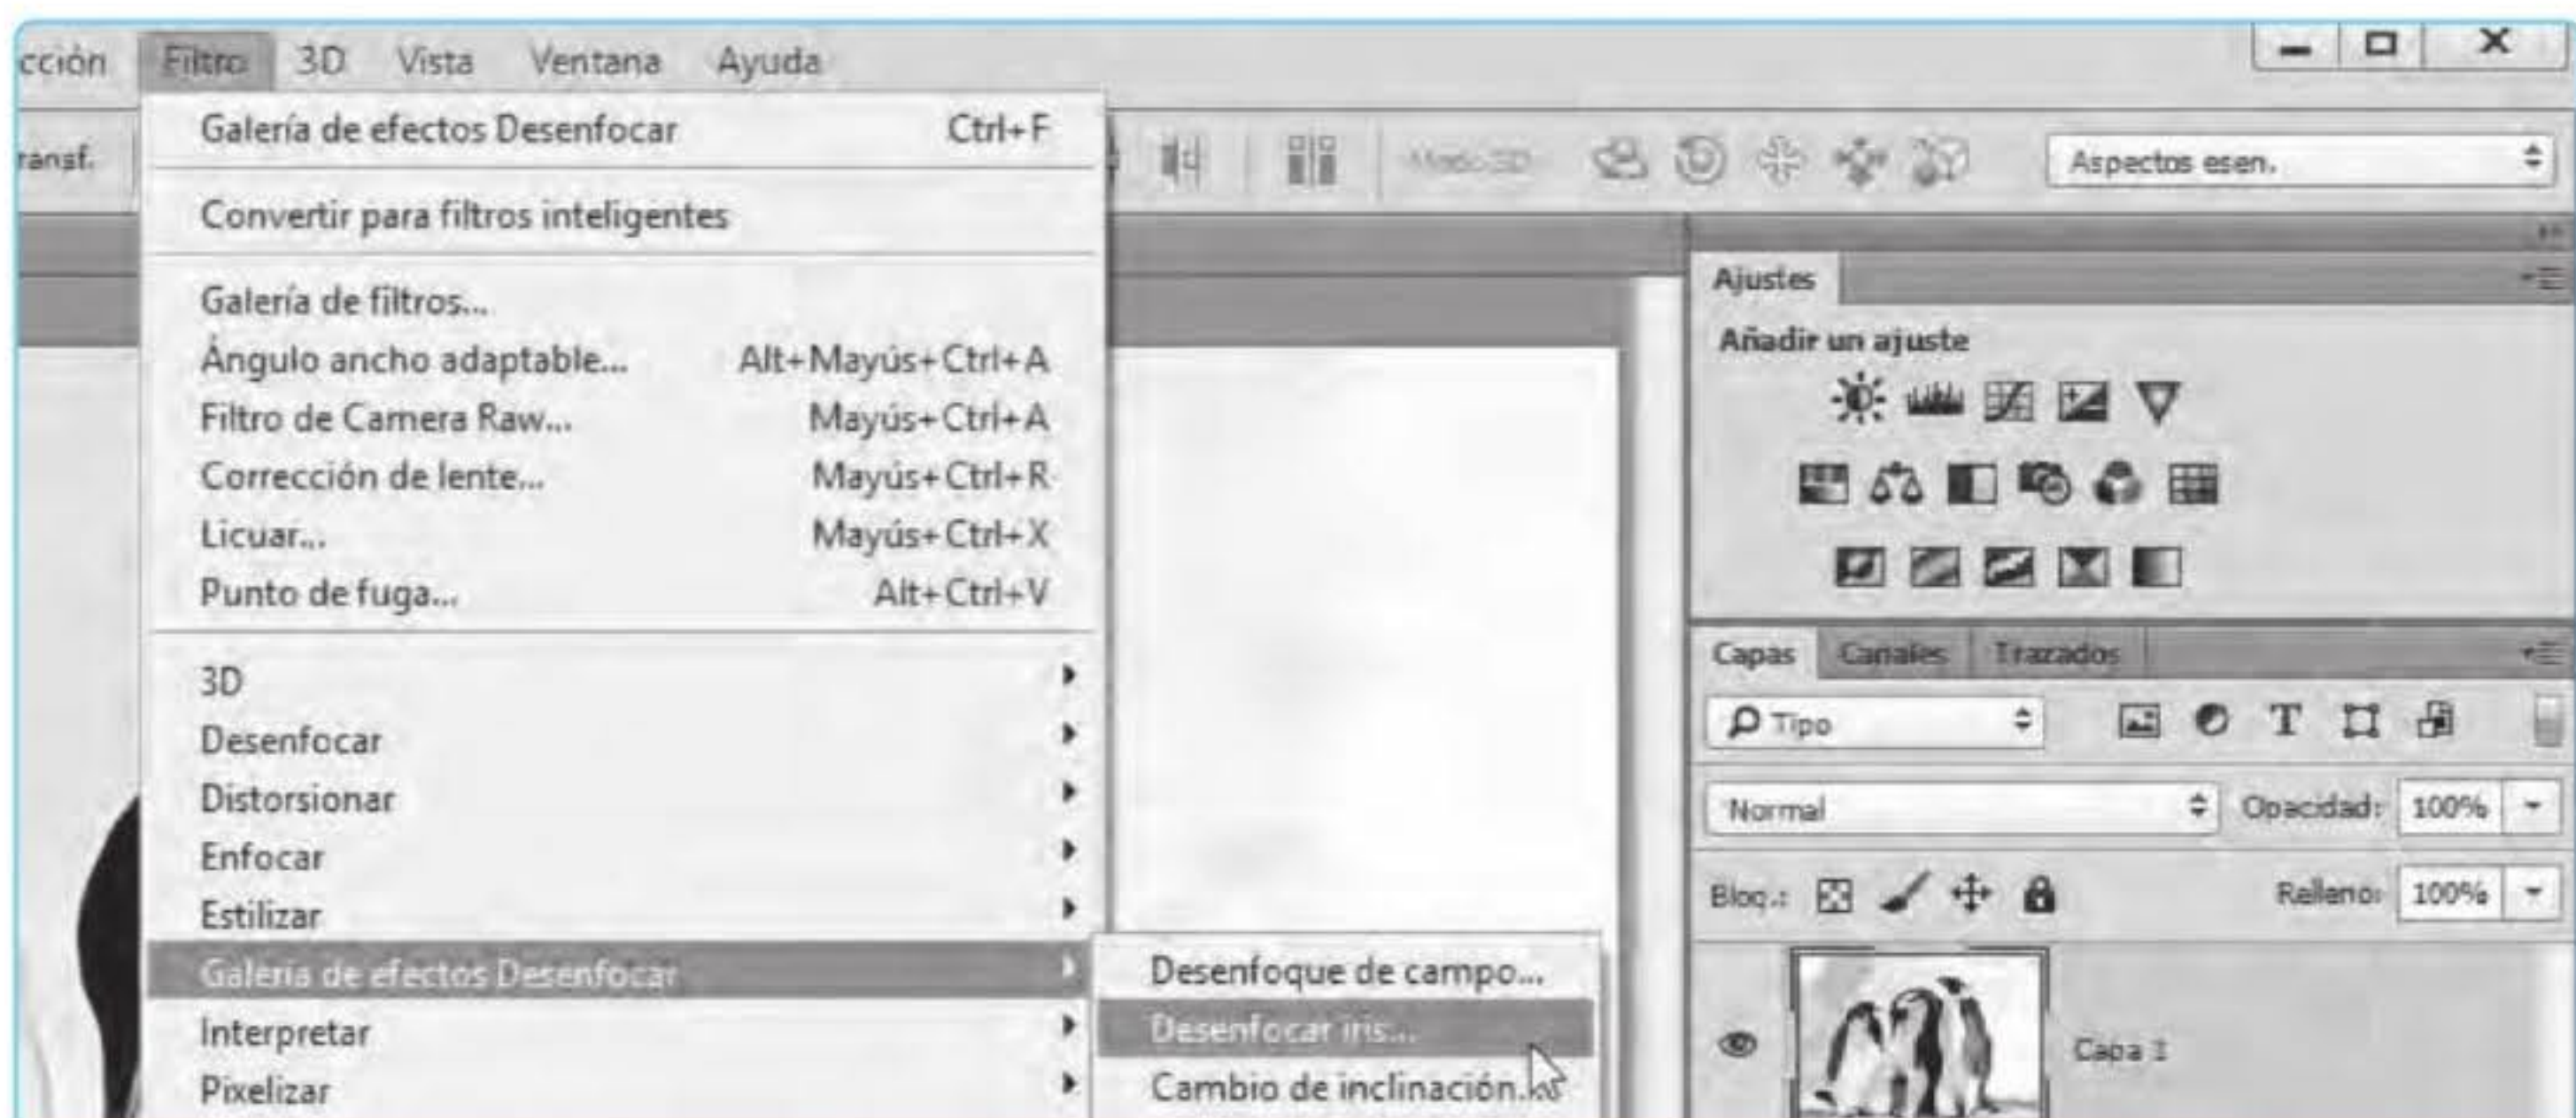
cción Filtro 3D Vista Ventana Ayuda

ransf.

Modo 3D

Aspectos esen.

Galería de efectos Desenfocar Ctrl+F

Convertir para filtros inteligentes

Galería de filtros...
Ángulo ancho adaptable... Alt+Mayús+Ctrl+A
Filtro de Camera Raw... Mayús+Ctrl+A
Corrección de lente... Mayús+Ctrl+R
Licuar... Mayús+Ctrl+X
Punto de fuga... Alt+Ctrl+V

3D
Desenfocar
Distorsionar
Enfocar
Estilizar
Galería de efectos Desenfocar
Interpretar
Pixelizar

Desenfoque de campo...
Desenfocar iris...
Cambio de inclinación...

Ajustes
Añadir un ajuste

Capas Canales Trazados
Tipo
Normal Opacidad: 100%
Bloq.: Relleno: 100%
Capa 1